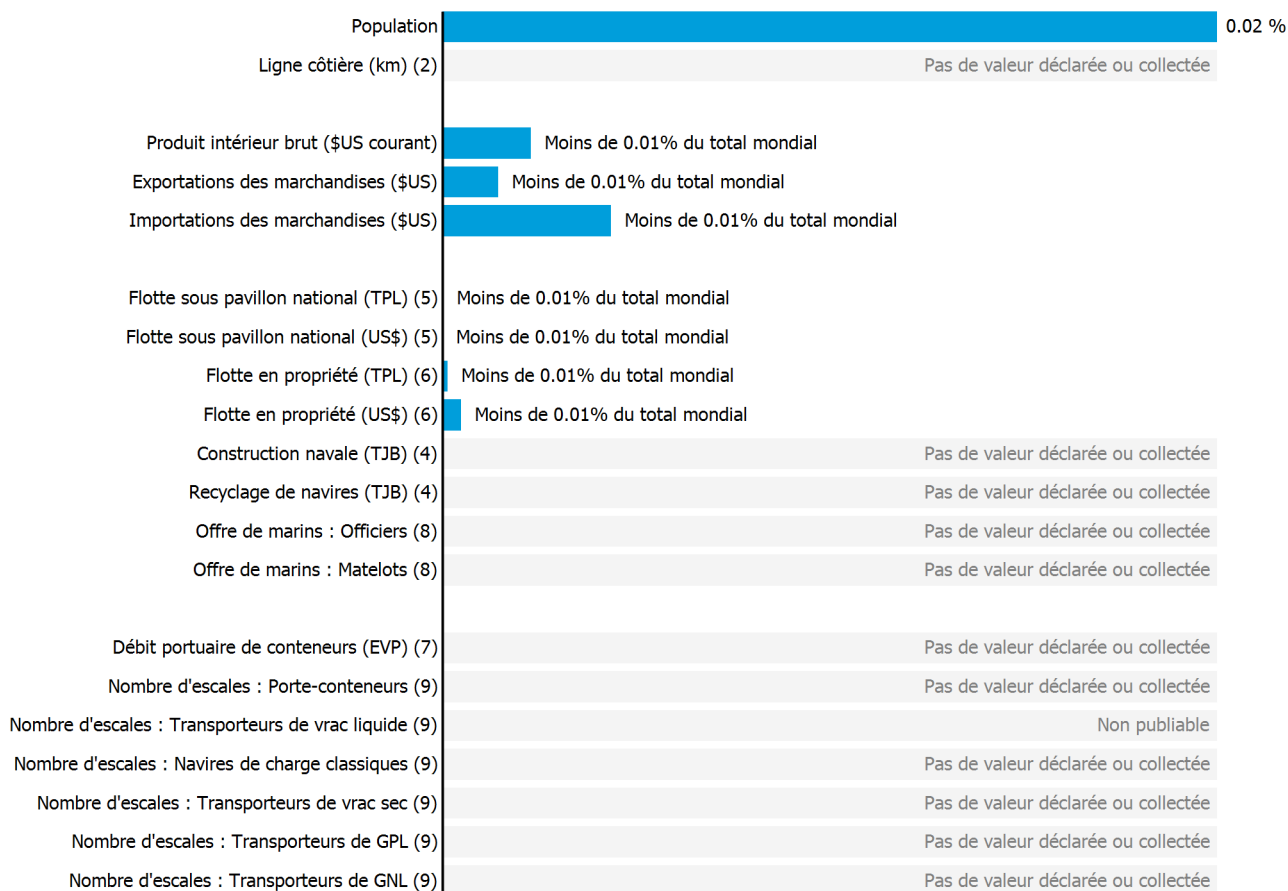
Population 0.02 %
Ligne côtière (km) (2) Pas de valeur déclarée ou collectée

Produit intérieur brut ($US courant) Moins de 0.01% du total mondial
Exportations des marchandises ($US) Moins de 0.01% du total mondial
Importations des marchandises ($US) Moins de 0.01% du total mondial

Flotte sous pavillon national (TPL) (5) Moins de 0.01% du total mondial
Flotte sous pavillon national (US$) (5) Moins de 0.01% du total mondial
Flotte en propriété (TPL) (6) Moins de 0.01% du total mondial
Flotte en propriété (US$) (6) Moins de 0.01% du total mondial
Construction navale (TJB) (4) Pas de valeur déclarée ou collectée
Recyclage de navires (TJB) (4) Pas de valeur déclarée ou collectée
Offre de marins : Officiers (8) Pas de valeur déclarée ou collectée
Offre de marins : Matelots (8) Pas de valeur déclarée ou collectée

Débit portuaire de conteneurs (EVP) (7) Pas de valeur déclarée ou collectée
Nombre d'escales : Porte-conteneurs (9) Pas de valeur déclarée ou collectée
Nombre d'escales : Transporteurs de vrac liquide (9) Non publiable
Nombre d'escales : Navires de charge classiques (9) Pas de valeur déclarée ou collectée
Nombre d'escales : Transporteurs de vrac sec (9) Pas de valeur déclarée ou collectée
Nombre d'escales : Transporteurs de GPL (9) Pas de valeur déclarée ou collectée
Nombre d'escales : Transporteurs de GNL (9) Pas de valeur déclarée ou collectée